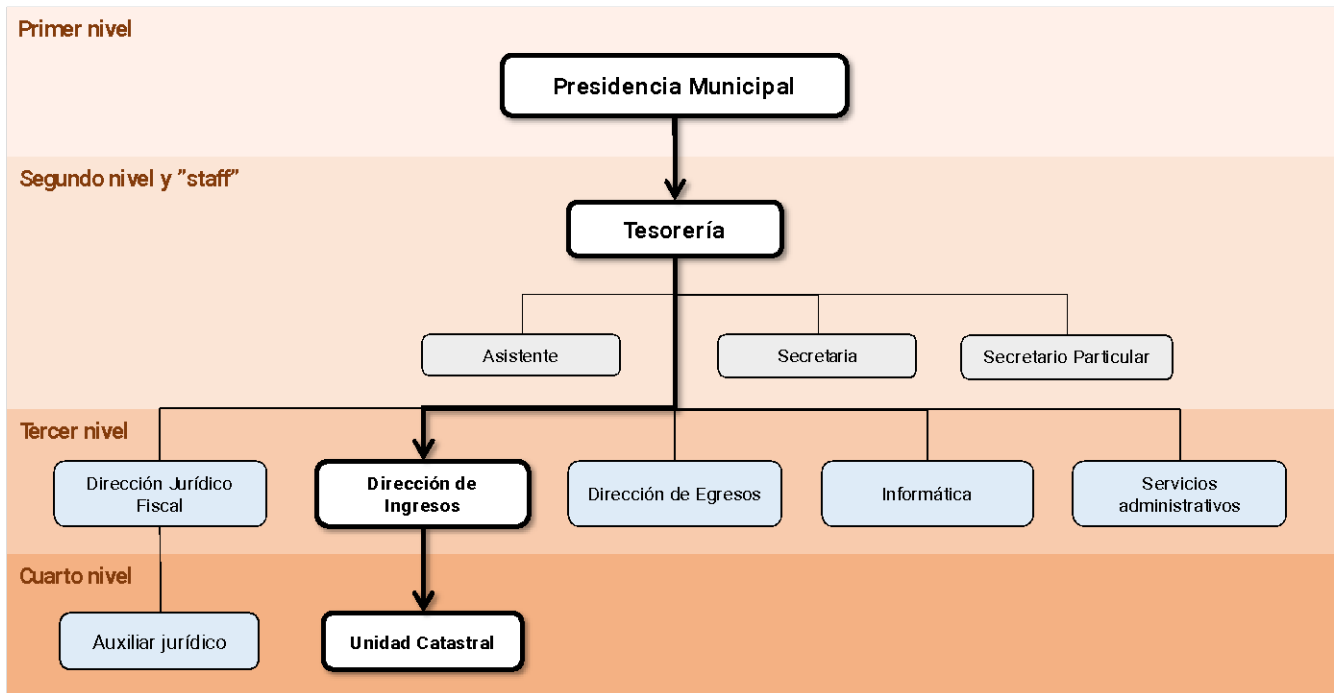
Primer nivel

Presidencia Municipal

Segundo nivel y ”staff”

Tesorería

Asistente

Secretaria

Secretario Particular

Tercer nivel

Dirección Jurídico Fiscal

Dirección de Ingresos

Dirección de Egresos

Informática

Servicios administrativos

Cuarto nivel

Auxiliar jurídico

Unidad Catastral